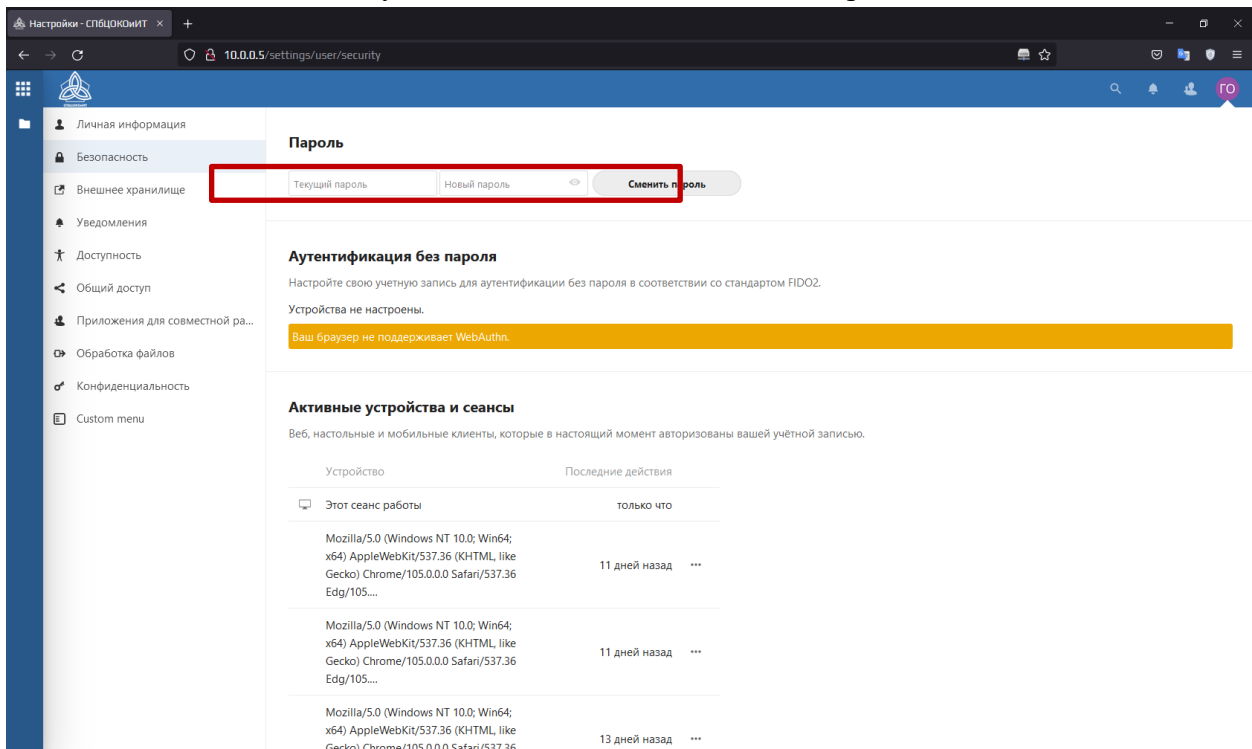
Настройки - СПбЦОКОиИТ ×
+

10.0.0.5/settings/user/security

ГО

Личная информация
Безопасность
Внешнее хранилище
Уведомления
Доступность
Общий доступ
Приложения для совместной ра...
Обработка файлов
Конфиденциальность
Custom menu

Пароль

Текущий пароль
Новый пароль
Сменить пароль

Аутентификация без пароля

Настройте свою учетную запись для аутентификации без пароля в соответствии со стандартом FIDO2.

Устройства не настроены.

Ваш браузер не поддерживает WebAuthn.

Активные устройства и сеансы

Веб, настольные и мобильные клиенты, которые в настоящий момент авторизованы вашей учётной записью.

| Устройство | Последние действия |
|---|---|
| Этот сеанс работы | только что |
| Mozilla/5.0 (Windows NT 10.0; Win64; x64) AppleWebKit/537.36 (KHTML, like Gecko) Chrome/105.0.0.0 Safari/537.36 Edg/105.... | 11 дней назад ··· |
| Mozilla/5.0 (Windows NT 10.0; Win64; x64) AppleWebKit/537.36 (KHTML, like Gecko) Chrome/105.0.0.0 Safari/537.36 Edg/105.... | 11 дней назад ··· |
| Mozilla/5.0 (Windows NT 10.0; Win64; x64) AppleWebKit/537.36 (KHTML, like Gecko) Chrome/105.0.0.0 Safari/537.36 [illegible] | 13 дней назад ··· |